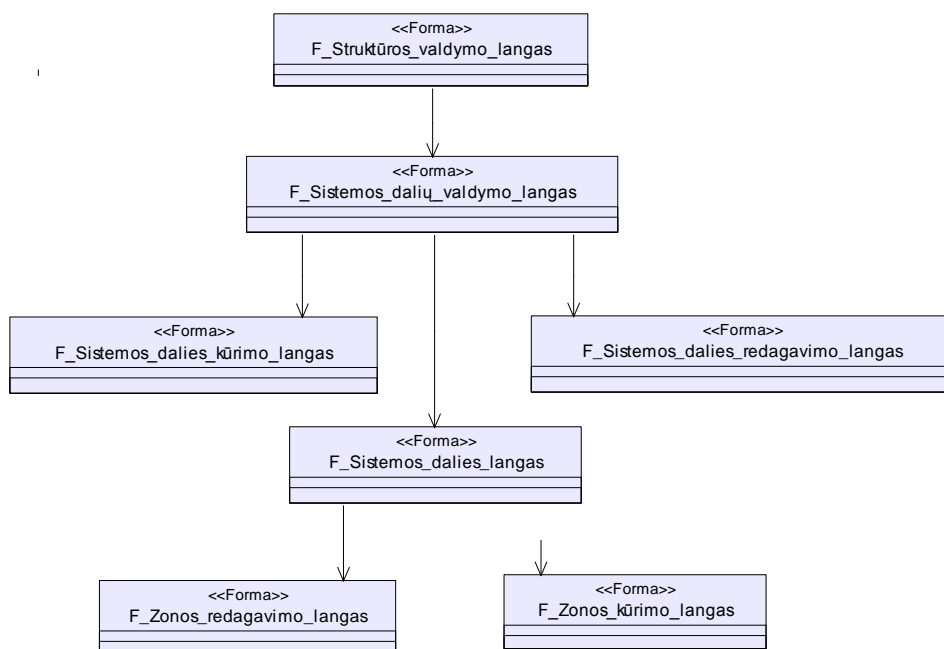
<<Forma>>
F_Struktūros_valdymo_langas

<<Forma>>
F_Sistemos_dalių_valdymo_langas

<<Forma>>
F_Sistemos_dalies_kūrimo_langas

<<Forma>>
F_Sistemos_dalies_redagavimo_langas

<<Forma>>
F_Sistemos_dalies_langas

<<Forma>>
F_Zonos_redagavimo_langas

<<Forma>>
F_Zonos_kūrimo_langas